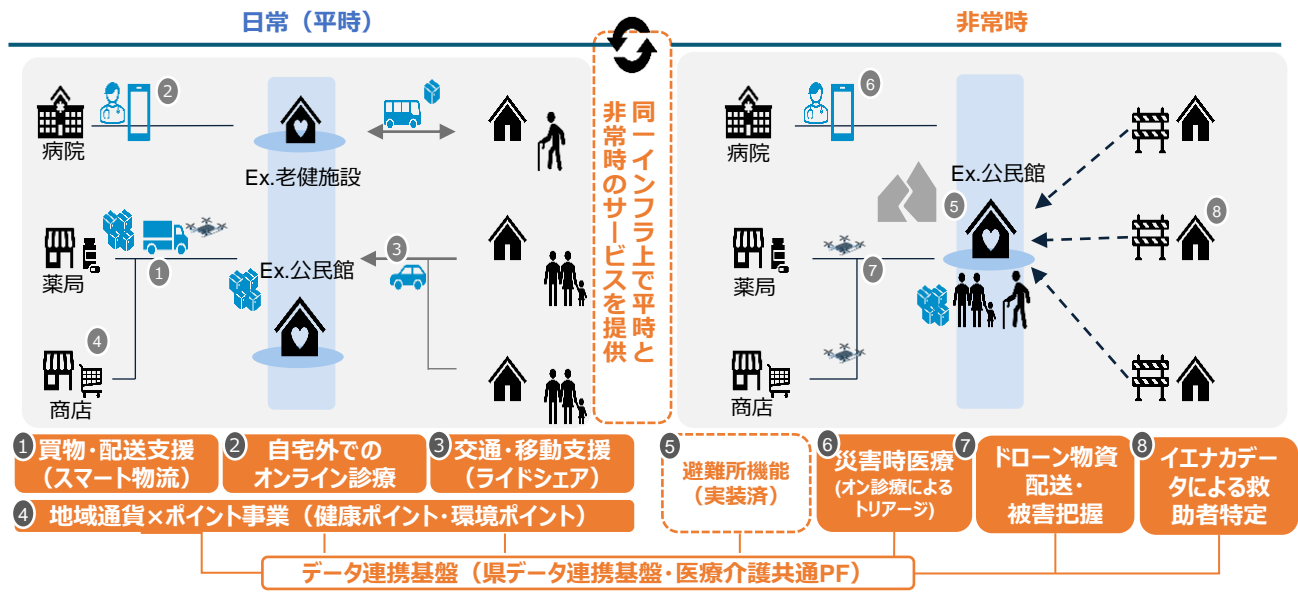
日常（平時）

非常時

同一インフラ上で平時と非常時のサービスを提供

病院
2
Ex.老健施設
薬局
1
3
Ex.公民館
4
商店

病院
6
Ex.公民館
5
8
薬局
7
商店

1 買物・配送支援（スマート物流）
2 自宅外でのオンライン診療
3 交通・移動支援（ライドシェア）
4 地域通貨×ポイント事業（健康ポイント・環境ポイント）
5 避難所機能（実装済）
6 災害時医療（オン診療によるトリアージ）
7 ドローン物資配送・被害把握
8 イエナカデータによる救助者特定

データ連携基盤（県データ連携基盤・医療介護共通PF）